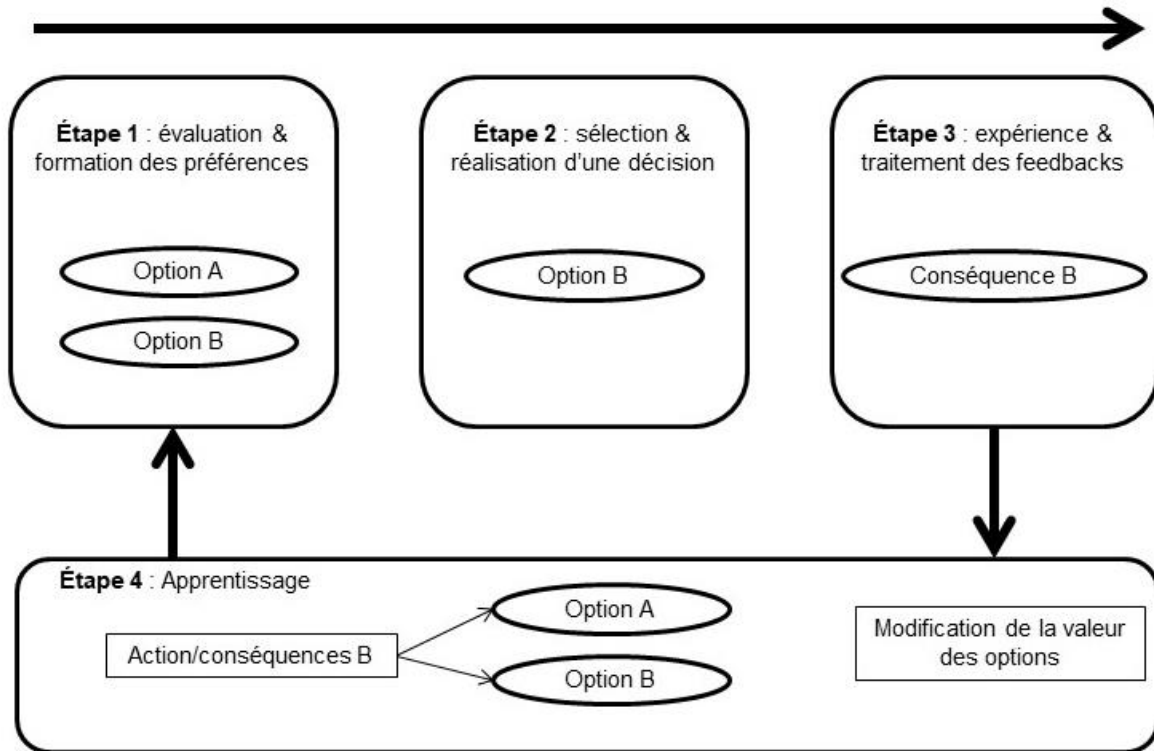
**Étape 1** : évaluation & formation des préférences

Option A

Option B

**Étape 2** : sélection & réalisation d'une décision

Option B

**Étape 3** : expérience & traitement des feedbacks

Conséquence B

**Étape 4** : Apprentissage

Action/conséquences B

Option A

Option B

Modification de la valeur des options